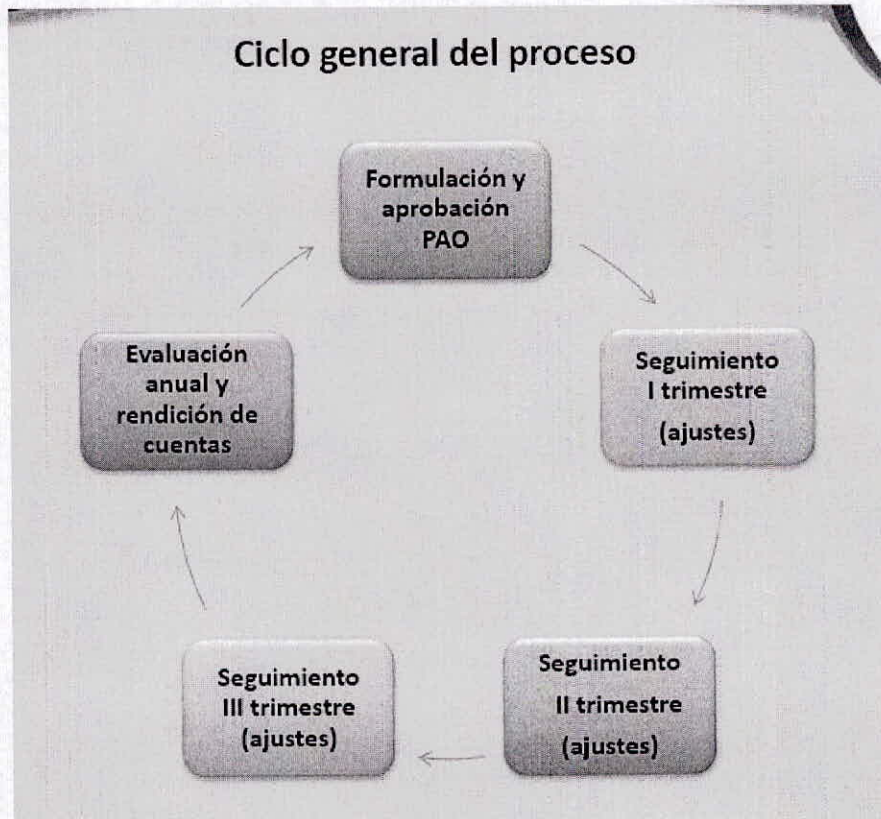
Ciclo general del proceso

Formulación y aprobación PAO

Seguimiento I trimestre (ajustes)

Seguimiento II trimestre (ajustes)

Seguimiento III trimestre (ajustes)

Evaluación anual y rendición de cuentas